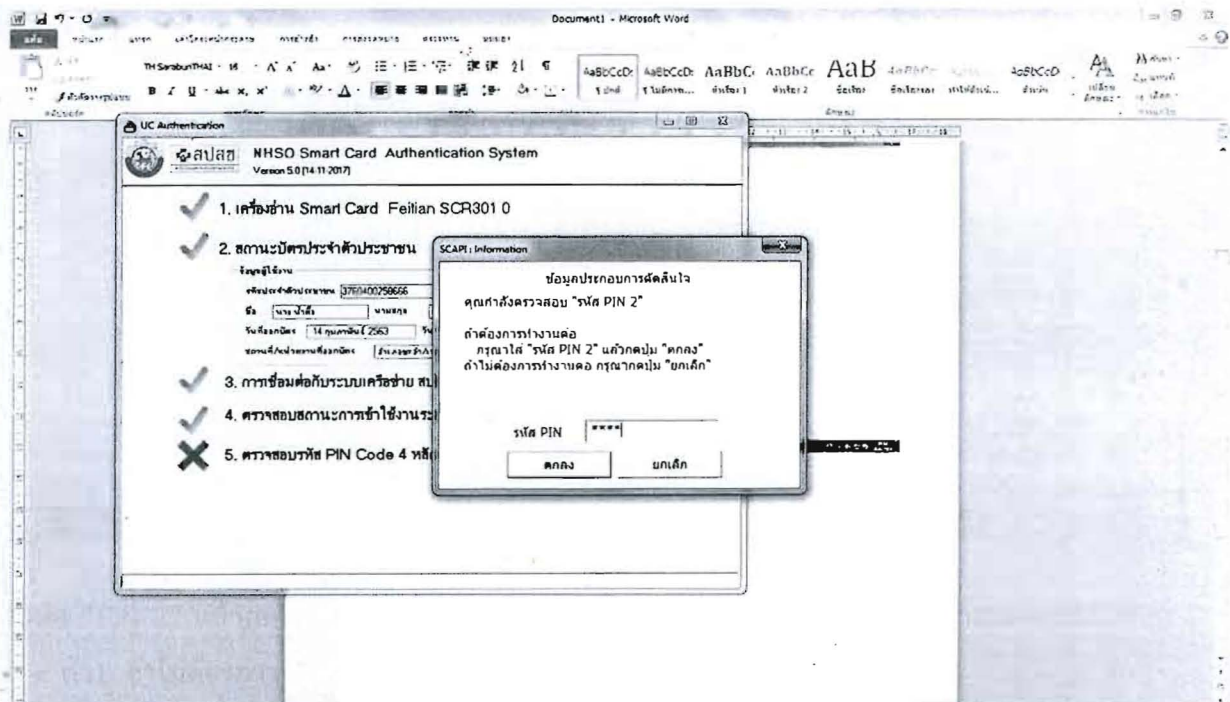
Document1 - Microsoft Word

TH SarabunTHAI 16

AaBbCcDc AaBbCcDc AaBbC AaBbCc AaB AaBbCcD

UC Authentication

สปสช NHSO Smart Card Authentication System
Version 5.0 [14.11.2017]

1. เครื่องอ่าน Smart Card Feitian SCR301 0

2. สถานะบัตรประจำตัวประชาชน

ข้อมูลผู้ใช้งาน

เลขประจำตัวประชาชน 3760400258666

ชื่อ นาย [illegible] นามสกุล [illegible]

วันที่ออกบัตร 14 กุมภาพันธ์ 2563

ออกที่/หน่วยงานที่ออกบัตร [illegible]

3. การเชื่อมต่อกับระบบเครือข่าย สป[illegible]

4. ตรวจสอบสถานะการเข้าใช้งานระ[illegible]

5. ตรวจสอบรหัส PIN Code 4 หลั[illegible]

SCAPI : Information

ข้อมูลประกอบการตัดสินใจ

คุณกำลังตรวจสอบ "รหัส PIN 2"

ถ้าต้องการทำงานต่อ
กรุณาใส่ "รหัส PIN 2" แล้วกดปุ่ม "ตกลง"
ถ้าไม่ต้องการทำงานต่อ กรุณากดปุ่ม "ยกเลิก"

รหัส PIN ****

ตกลง ยกเลิก